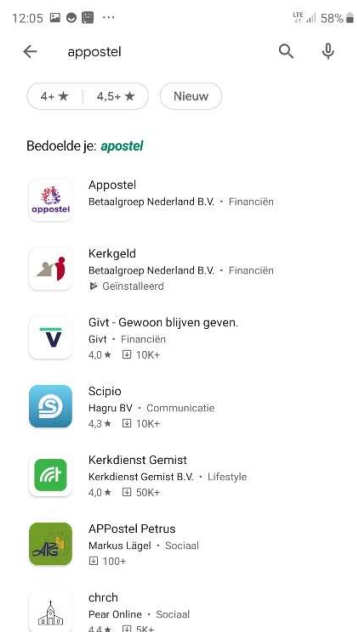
12:05 ··· LTE 58%

appostel

4+ ★ | 4,5+ ★ | Nieuw

Bedoelde je: apostel

Appostel
Betaalgroep Nederland B.V. • Financiën

appostel

Kerkgeld
Betaalgroep Nederland B.V. • Financiën
Geïnstalleerd

Givt - Gewoon blijven geven.
Givt • Financiën
4,0 ★ 10K+

Scipio
Hagru BV • Communicatie
4,3 ★ 10K+

Kerkdienst Gemist
Kerkdienst Gemist B.V. • Lifestyle
4,0 ★ 50K+

APPostel Petrus
Markus Lägel • Sociaal
100+

chrch
Pear Online • Sociaal
4,4 ★ 5K+